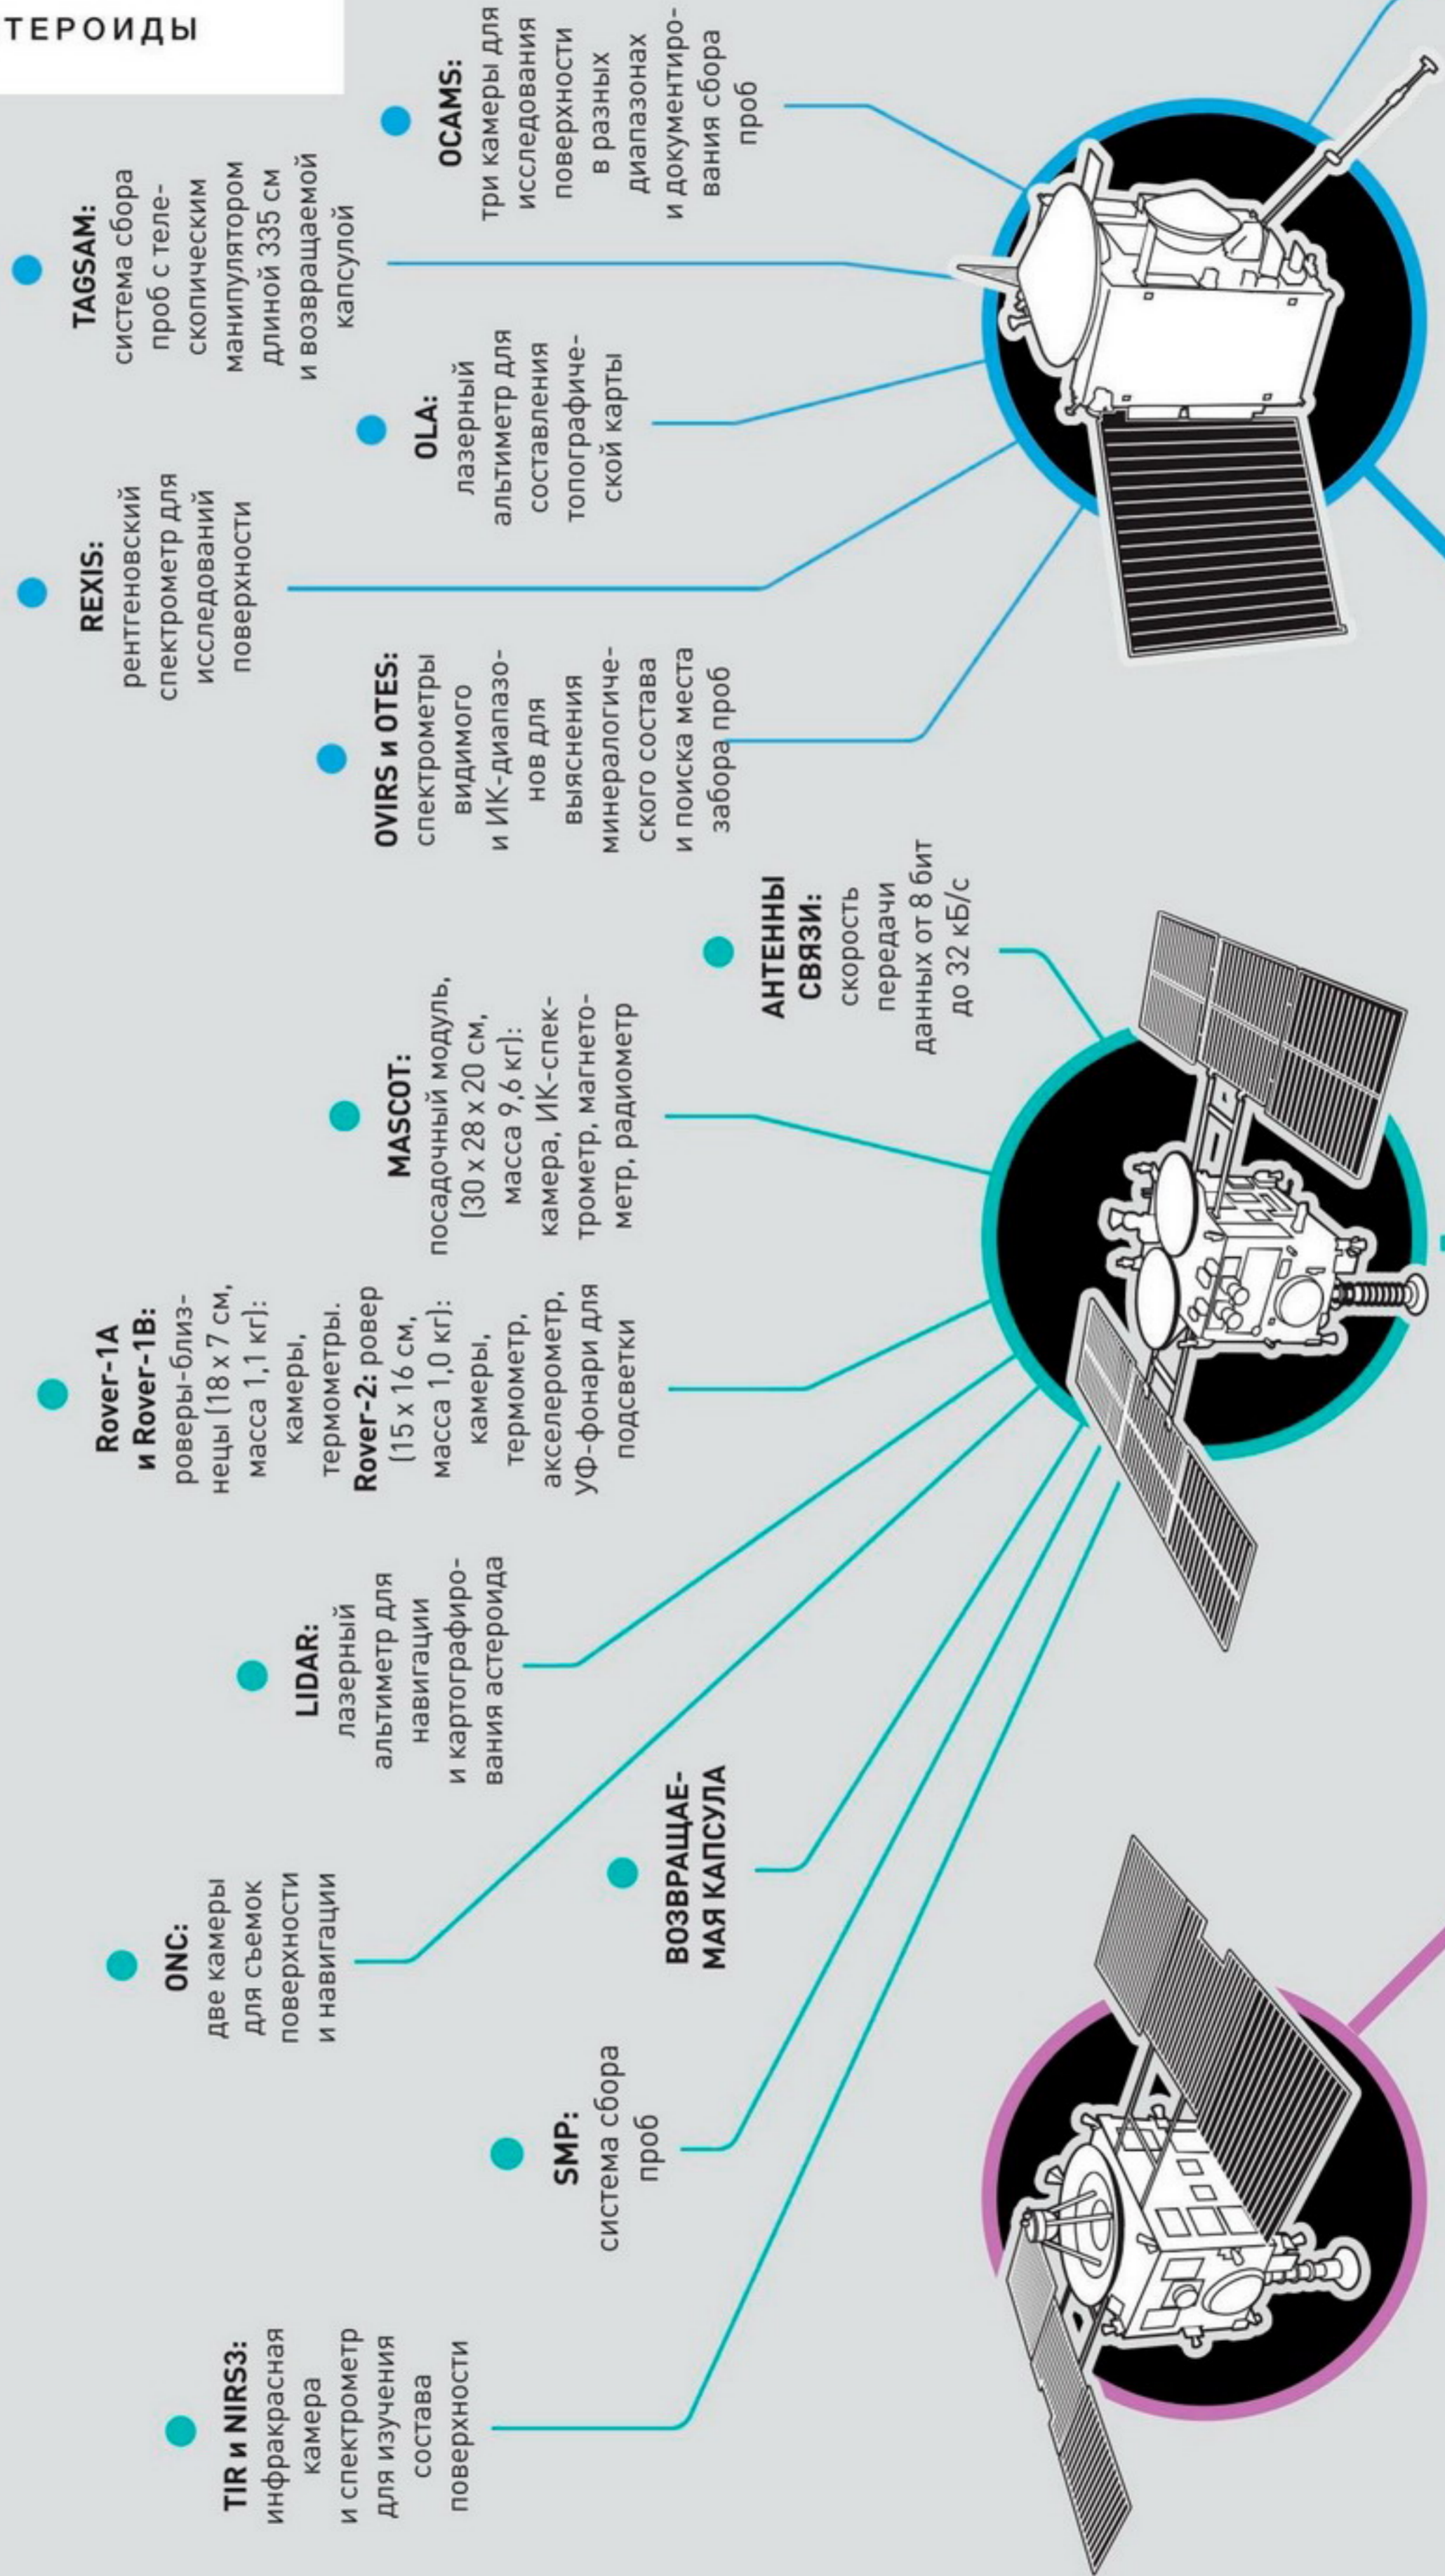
ТЕРОИДЫ

TAGSAM: система сбора проб с телескопическим манипулятором длиной 335 см и возвращаемой капсулой

OCAMS: три камеры для исследования поверхности в разных диапазонах и документирования сбора проб

REXIS: рентгеновский спектрометр для исследований поверхности

OLA: лазерный альтиметр для составления топографической карты

OVIRS и OTES: спектрометры видимого и ИК-диапазонов для выяснения минералогического состава и поиска места забора проб

АНТЕННЫ СВЯЗИ: скорость передачи данных от 8 бит до 32 кБ/с

MASCOT: посадочный модуль, (30 x 28 x 20 см, масса 9,6 кг): камера, ИК-спектрометр, магнетометр, радиометр

Rover-1A и Rover-1B: роверы-близнецы (18 x 7 см, масса 1,1 кг): камеры, термометры. Rover-2: ровер (15 x 16 см, масса 1,0 кг): камеры, термометр, акселерометр, УФ-фонари для подсветки

LIDAR: лазерный альтиметр для навигации и картографирования астероида

ONC: две камеры для съемок поверхности и навигации

ВОЗВРАЩАЕМАЯ КАПСУЛА

SMP: система сбора проб

TIR и NIRS3: инфракрасная камера и спектрометр для изучения состава поверхности